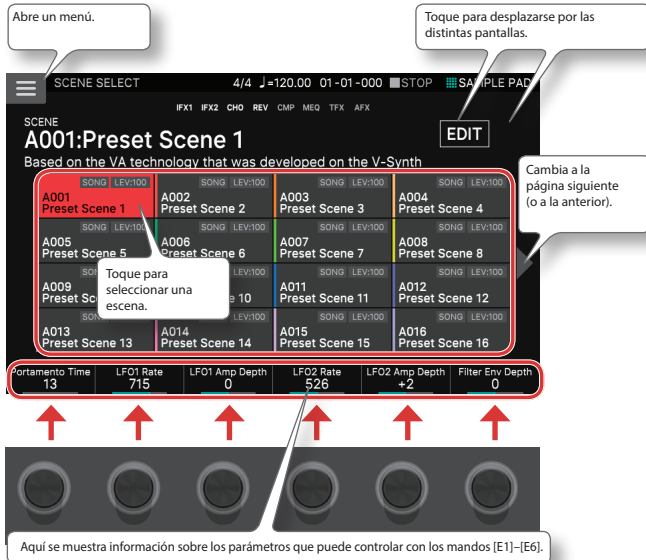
Abre un menú.

Toque para desplazarse por las distintas pantallas.

SCENE SELECT 4/4 ♩=120.00 01-01-000 STOP SAMPLE PAD

IFX1 IFX2 CHO REV CMP MEQ TFX AFX

SCENE
A001:Preset Scene 1
Based on the VA technology that was developed on the V-Synth

EDIT

Cambia a la página siguiente (o a la anterior).

| SONG LEV:100 A001 Preset Scene 1 | SONG LEV:100 A002 Preset Scene 2 | SONG LEV:100 A003 Preset Scene 3 | SONG LEV:100 A004 Preset Scene 4 |
|---|---|---|---|
| SONG LEV:100 A005 Preset Scene 5 | SONG LEV:100 A006 Preset Scene 6 | SONG LEV:100 A007 Preset Scene 7 | SONG LEV:100 A008 Preset Scene 8 |
| SONG A009 Preset Scene | LEV:100 e 10 | SONG LEV:100 A011 Preset Scene 11 | SONG LEV:100 A012 Preset Scene 12 |
| SONG A013 Preset Scene 13 | LEV:100 A014 Preset Scene 14 | SONG LEV:100 A015 Preset Scene 15 | SONG LEV:100 A016 Preset Scene 16 |

Toque para seleccionar una escena.

| Portamento Time | LFO1 Rate | LFO1 Amp Depth | LFO2 Rate | LFO2 Amp Depth | Filter Env Depth |
|---|---|---|---|---|---|
| 13 | 715 | 0 | 526 | +2 | 0 |

Aquí se muestra información sobre los parámetros que puede controlar con los mandos [E1]–[E6].